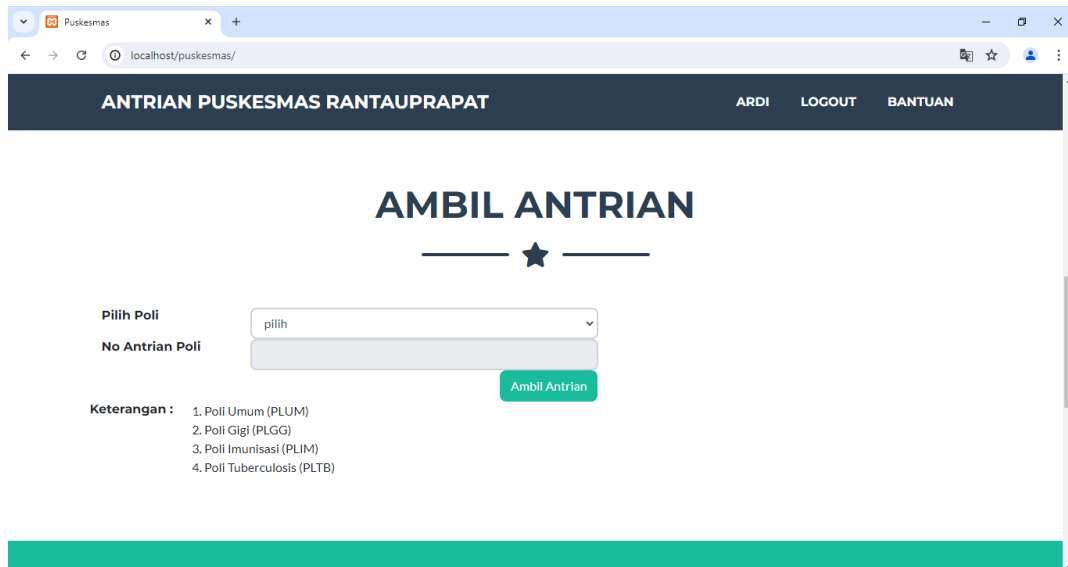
Puskesmas

localhost/puskesmas/

ANTRIAN PUSKESMAS RANTAUPRAPAT

ARDI LOGOUT BANTUAN

AMBIL ANTRIAN

Pilih Poli
pilih

No Antrian Poli

Ambil Antrian

Keterangan :
1. Poli Umum (PLUM)
2. Poli Gigi (PLGG)
3. Poli Imunisasi (PLIM)
4. Poli Tuberculosis (PLTB)